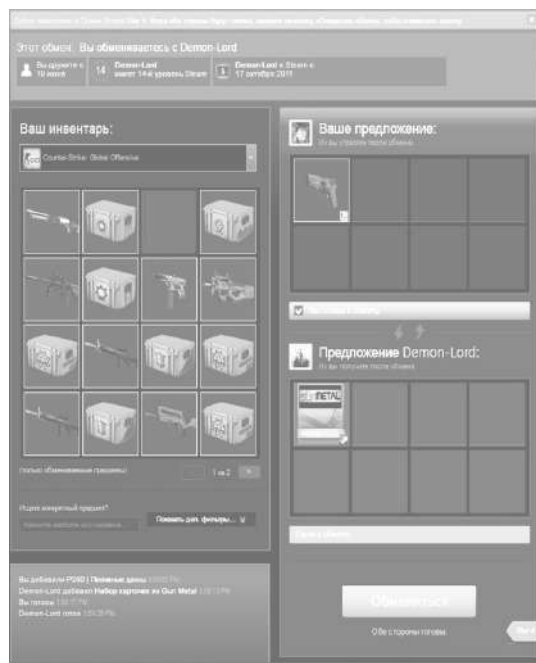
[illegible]

Этот обмен: Вы обмениваетесь с Demon-Lord

Вы дружите с 10 июня | 14 Demon-Lord имеет 14-й уровень Steam | Demon-Lord в Steam с 17 октября 2011

Ваш инвентарь:

Counter-Strike: Global Offensive

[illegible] 1 из 2

Ищете конкретный предмет?

Показать доп. фильтры...

Вы добавили P2000 | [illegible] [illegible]
Demon-Lord добавил Набор карточек из Gun Metal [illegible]
Вы готовы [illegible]
Demon-Lord готов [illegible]

Ваше предложение:
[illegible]

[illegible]

Предложение Demon-Lord:
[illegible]

METAL

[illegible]

Обменяться

Обе стороны готовы.

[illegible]